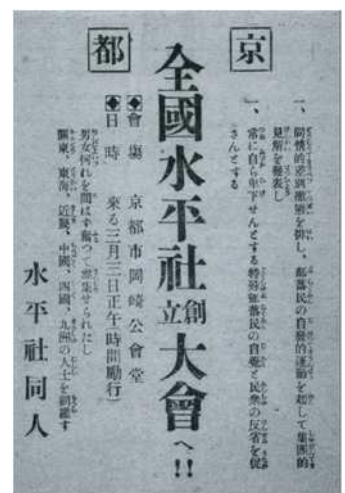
京 都

全國水平社創立大會へ!!

一、同情的差別撤廢を排し、部落民の自發的運動を起して集團的見解を發表し
一、常に自ら卑下せんとする特殊部落民の自覺と民衆の反省を促さんとす

◆會 場 京都市岡崎公會堂
◆日 時 來る三月三日正午(時間勵行)

男女何れを問はず奮つて參集せられたし
關東、東海、近畿、中國、四國、九州の人士を網羅す

水平社同人